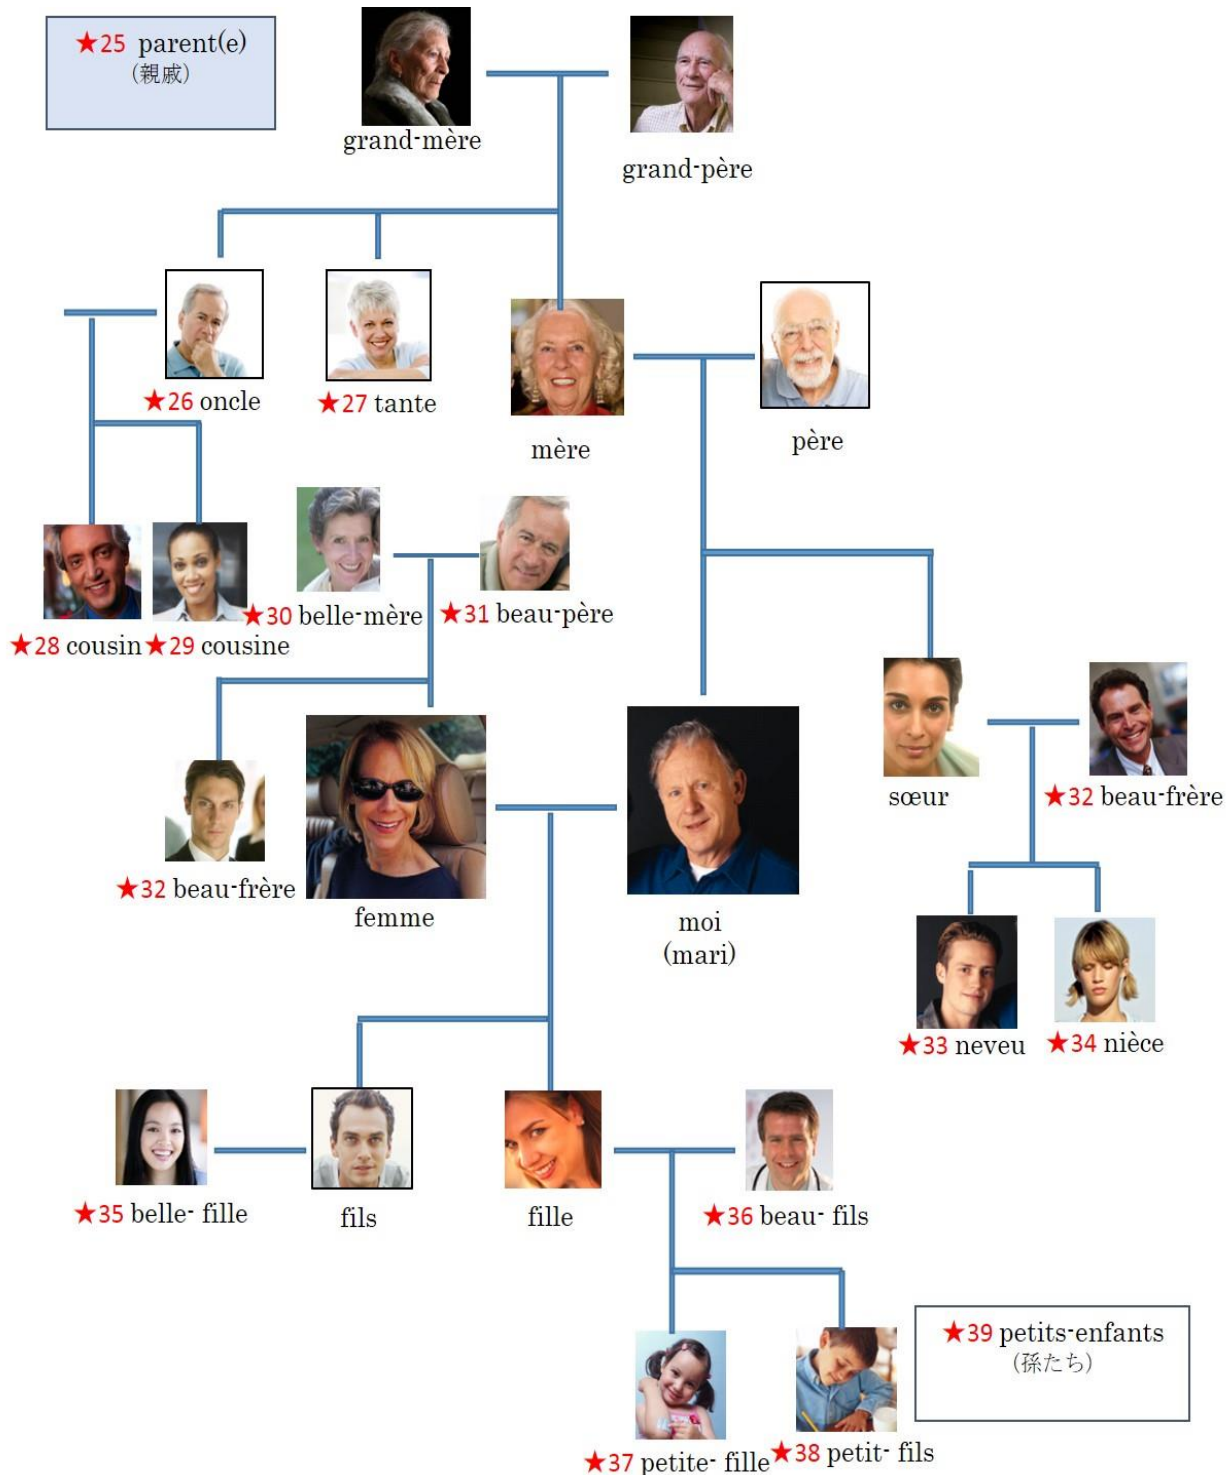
★25 parent(e)
(親戚)

grand-mère

grand-père

★26 oncle

★27 tante

mère

père

★28 cousin ★29 cousine

★30 belle-mère

★31 beau-père

sœur

★32 beau-frère

★32 beau-frère

femme

moi
(mari)

★33 neveu

★34 nièce

★35 belle- fille

fils

fille

★36 beau- fils

★39 petits-enfants
(孫たち)

★37 petite- fille

★38 petit- fils